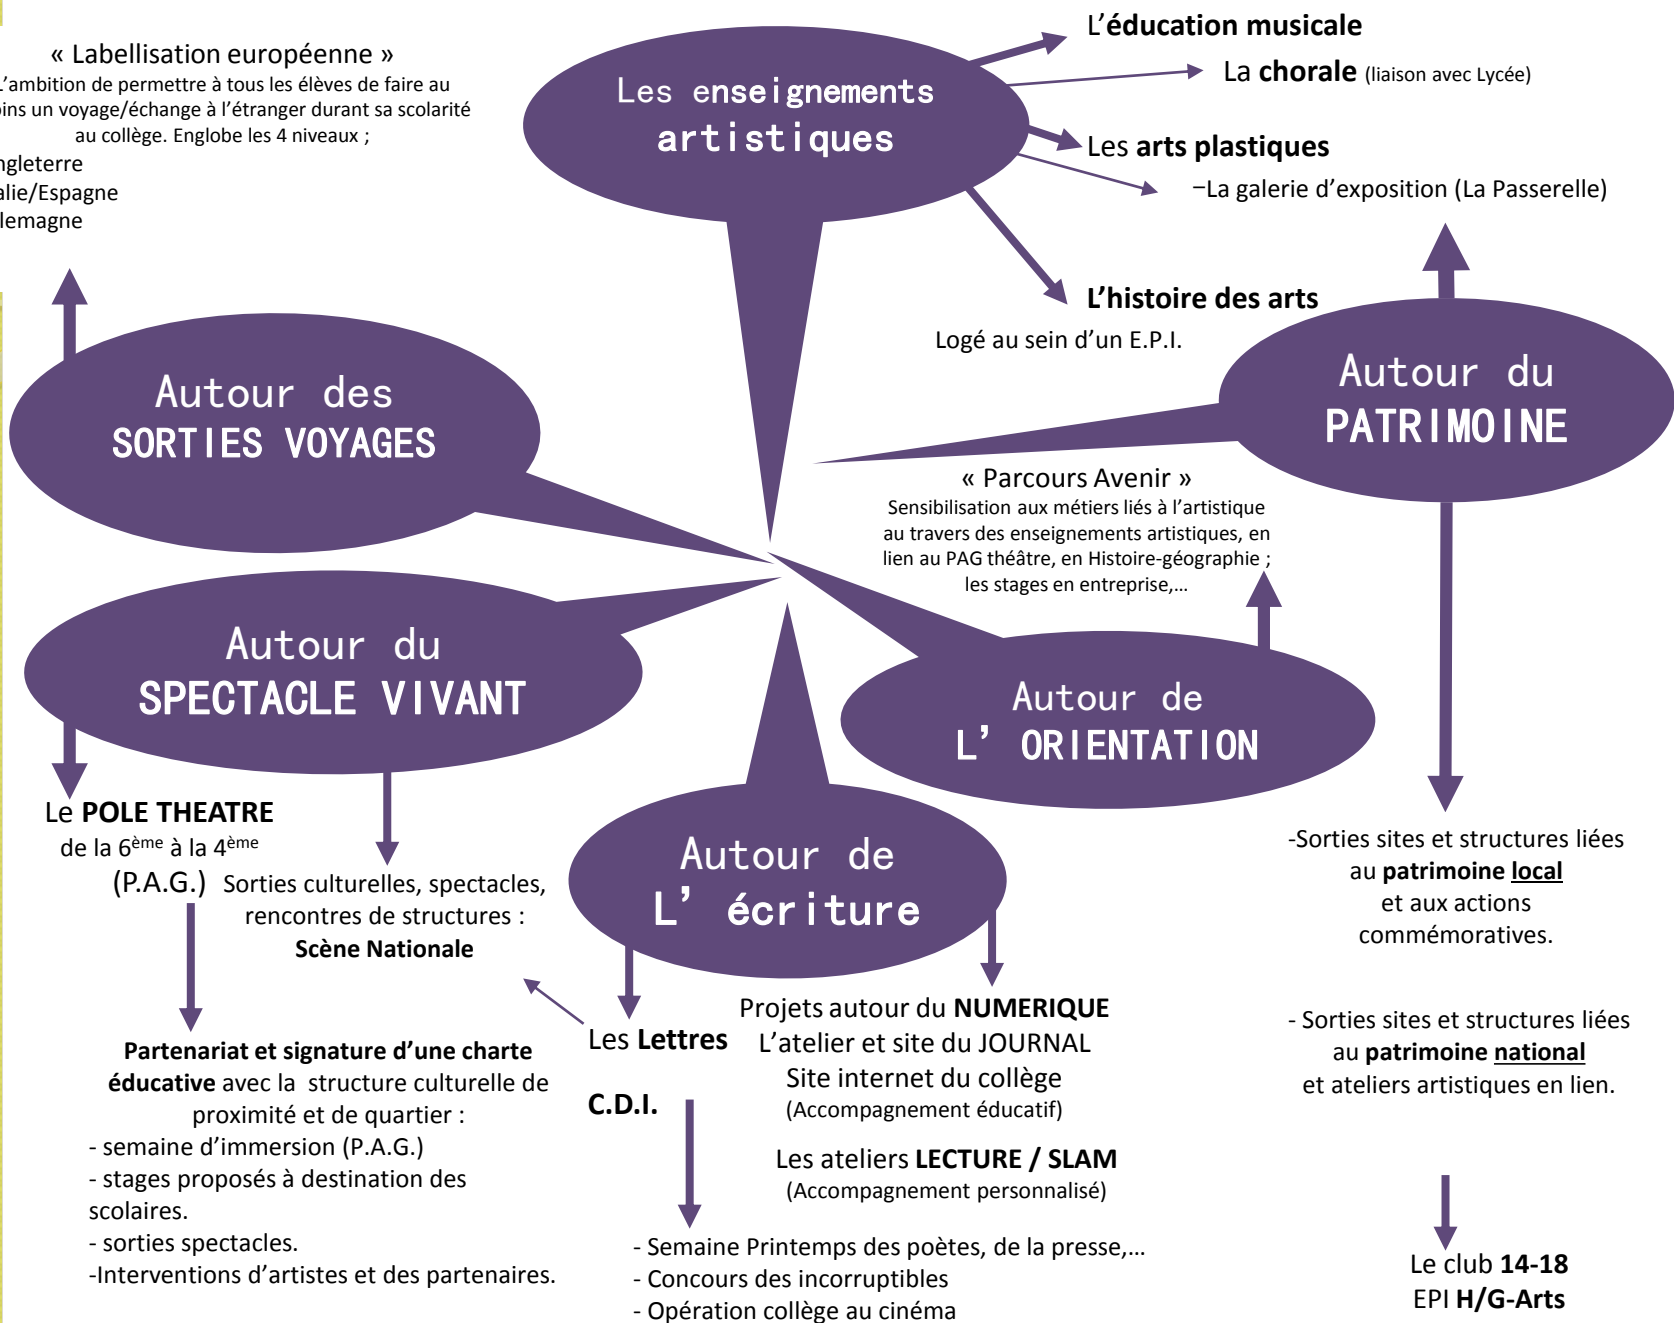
« Labellisation européenne »
L'ambition de permettre à tous les élèves de faire au moins un voyage/échange à l'étranger durant sa scolarité au collège. Englobe les 4 niveaux ;
ngleterre
alie/Espagne
lemagne

Les enseignements artistiques

L'éducation musicale
La chorale (liaison avec Lycée)
Les arts plastiques
–La galerie d'exposition (La Passerelle)
L'histoire des arts
Logé au sein d'un E.P.I.

Autour des SORTIES VOYAGES

Autour du PATRIMOINE

« Parcours Avenir »
Sensibilisation aux métiers liés à l'artistique au travers des enseignements artistiques, en lien au PAG théâtre, en Histoire-géographie ; les stages en entreprise,…

Autour du SPECTACLE VIVANT

Autour de L' ORIENTATION

Le POLE THEATRE
de la 6$^{ème}$ à la 4$^{ème}$
(P.A.G.)

Sorties culturelles, spectacles, rencontres de structures :
Scène Nationale

Autour de L' écriture

-Sorties sites et structures liées au patrimoine local et aux actions commémoratives.

Partenariat et signature d'une charte éducative avec la structure culturelle de proximité et de quartier :
- semaine d'immersion (P.A.G.)
- stages proposés à destination des scolaires.
- sorties spectacles.
-Interventions d'artistes et des partenaires.

Les Lettres

C.D.I.

Projets autour du NUMERIQUE
L'atelier et site du JOURNAL
Site internet du collège
(Accompagnement éducatif)

Les ateliers LECTURE / SLAM
(Accompagnement personnalisé)

- Semaine Printemps des poètes, de la presse,…
- Concours des incorruptibles
- Opération collège au cinéma

- Sorties sites et structures liées au patrimoine national et ateliers artistiques en lien.

Le club 14-18
EPI H/G-Arts